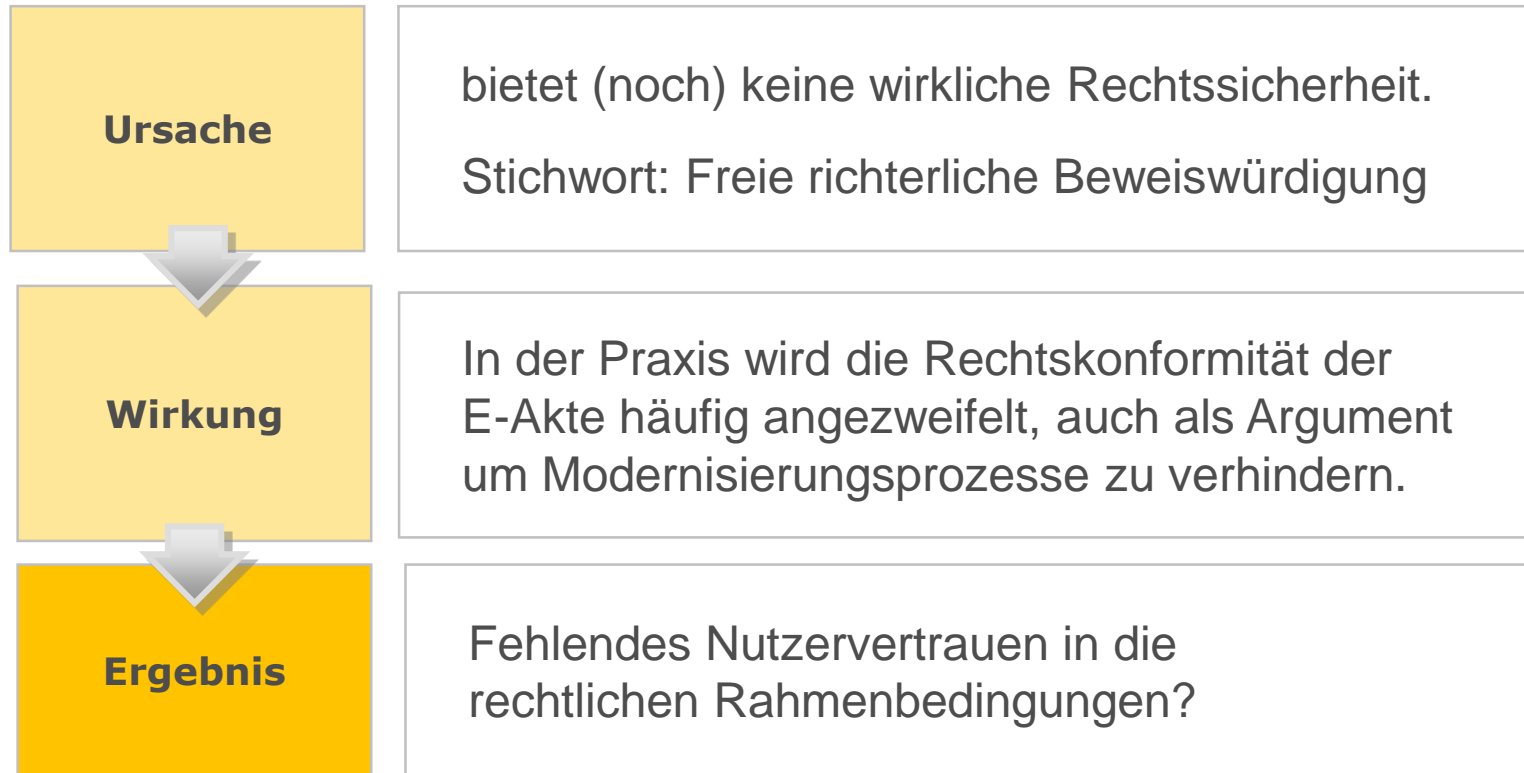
Ursache

bietet (noch) keine wirkliche Rechtssicherheit.

Stichwort: Freie richterliche Beweiswürdigung

Wirkung

In der Praxis wird die Rechtskonformität der E-Akte häufig angezweifelt, auch als Argument um Modernisierungsprozesse zu verhindern.

Ergebnis

Fehlendes Nutzervertrauen in die rechtlichen Rahmenbedingungen?